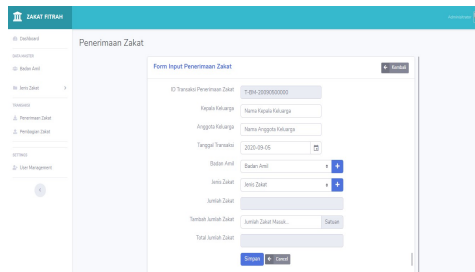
ZAKAT FITRAH

Administrator

Dashboard

DATA MASTER

Badan Amil

Jenis Zakat

TRANSAKSI

Penerimaan Zakat

Pembagian Zakat

SETTINGS

User Management

Penerimaan Zakat

Form Input Penerimaan Zakat

Kembali

ID Transaksi Penerimaan Zakat
T-IBH-200905000

Kepala Keluarga
Nama Kepala Keluarga

Anggota Keluarga
Nama Anggota Keluarga

Tanggal Transaksi
2020-09-05

Badan Amil
Badan Amil

Jenis Zakat
Jenis Zakat

Jumlah Zakat

Tambah Jumlah Zakat
Jumlah Zakat Masuk...
Satuan

Total Jumlah Zakat

Simpan
Cancel